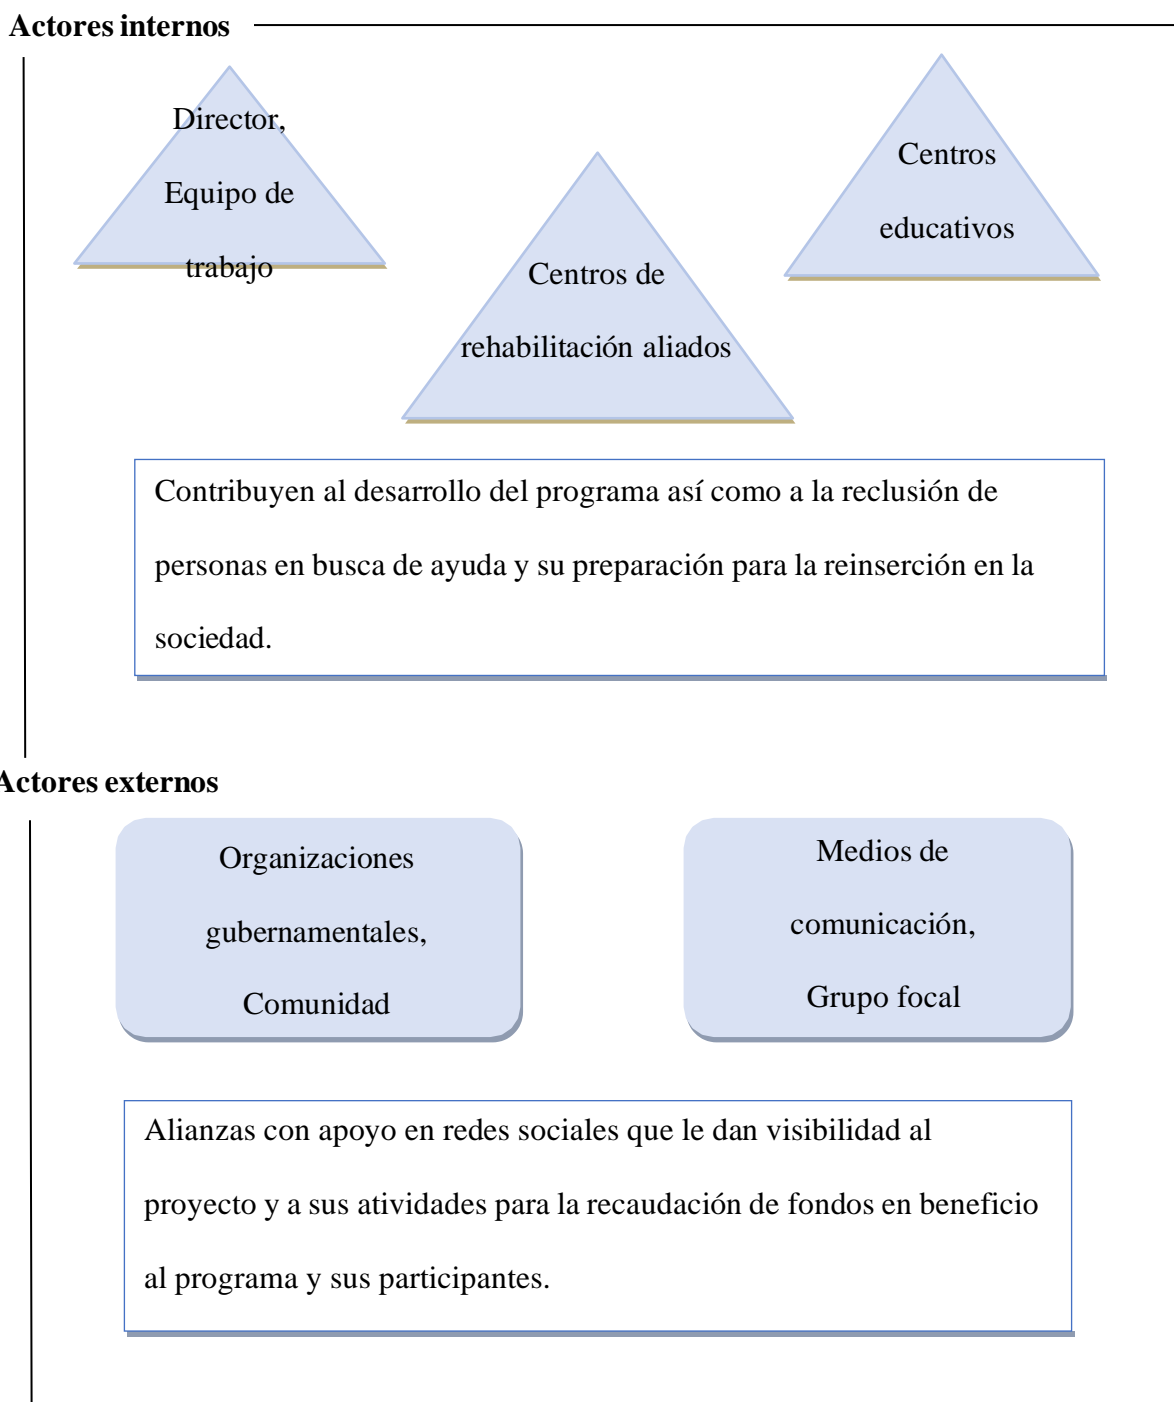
Actores internos

Director, Equipo de trabajo

Centros de rehabilitación aliados

Centros educativos

Contribuyen al desarrollo del programa así como a la reclusión de personas en busca de ayuda y su preparación para la reinserción en la sociedad.

Actores externos

Organizaciones gubernamentales, Comunidad

Medios de comunicación, Grupo focal

Alianzas con apoyo en redes sociales que le dan visibilidad al proyecto y a sus atividades para la recaudación de fondos en beneficio al programa y sus participantes.